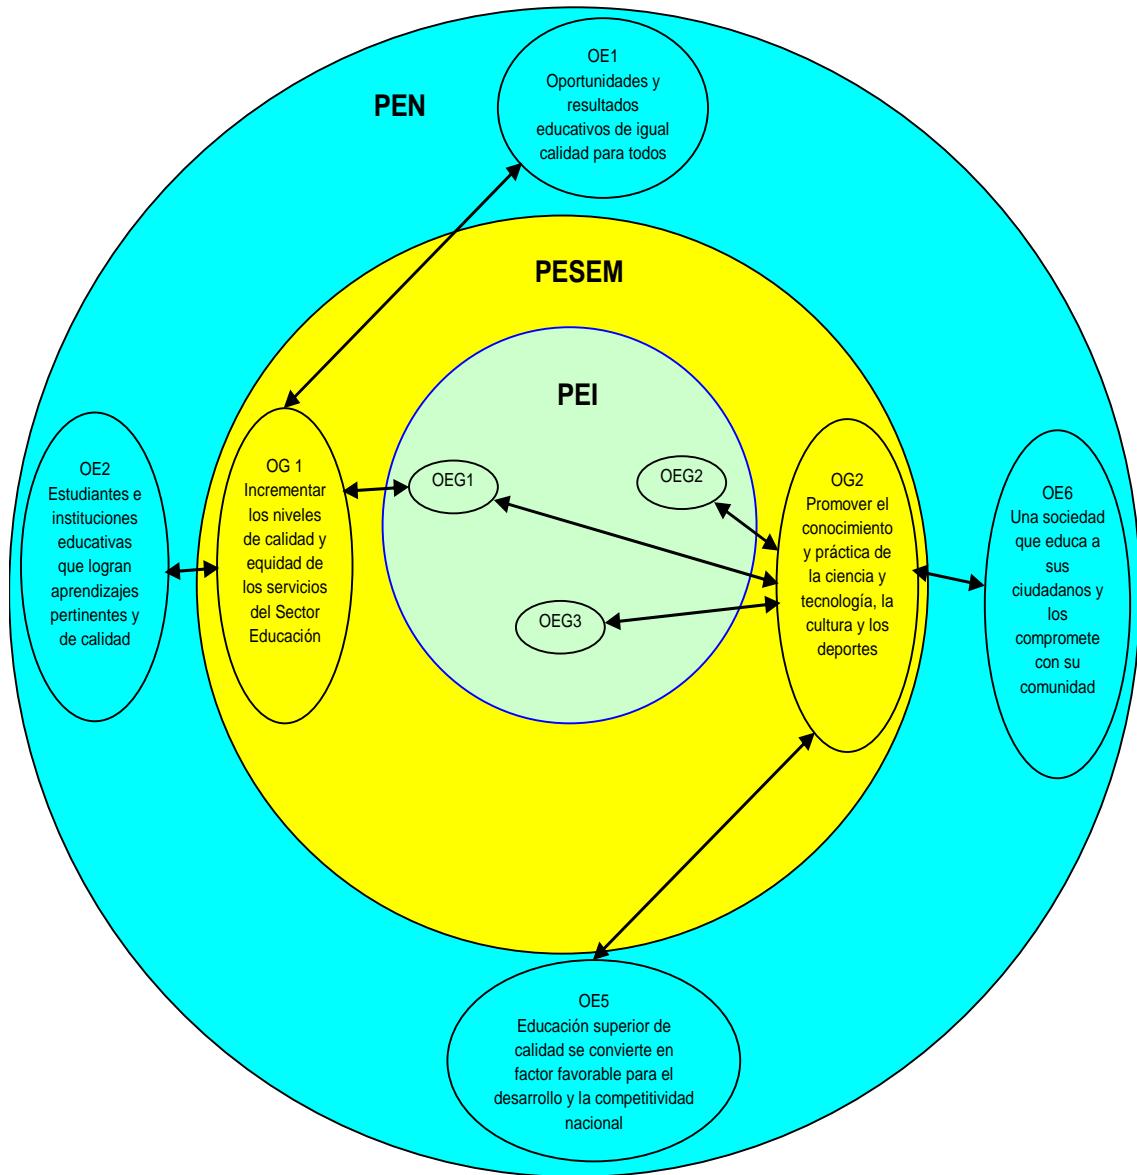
PEN

OE1
Oportunidades y resultados educativos de igual calidad para todos

PESEM

PEI

OE2
Estudiantes e instituciones educativas que logran aprendizajes pertinentes y de calidad

OG 1
Incrementar los niveles de calidad y equidad de los servicios del Sector Educación

OEG1

OEG2

OEG3

OG2
Promover el conocimiento y práctica de la ciencia y tecnología, la cultura y los deportes

OE6
Una sociedad que educa a sus ciudadanos y los compromete con su comunidad

OE5
Educación superior de calidad se convierte en factor favorable para el desarrollo y la competitividad nacional